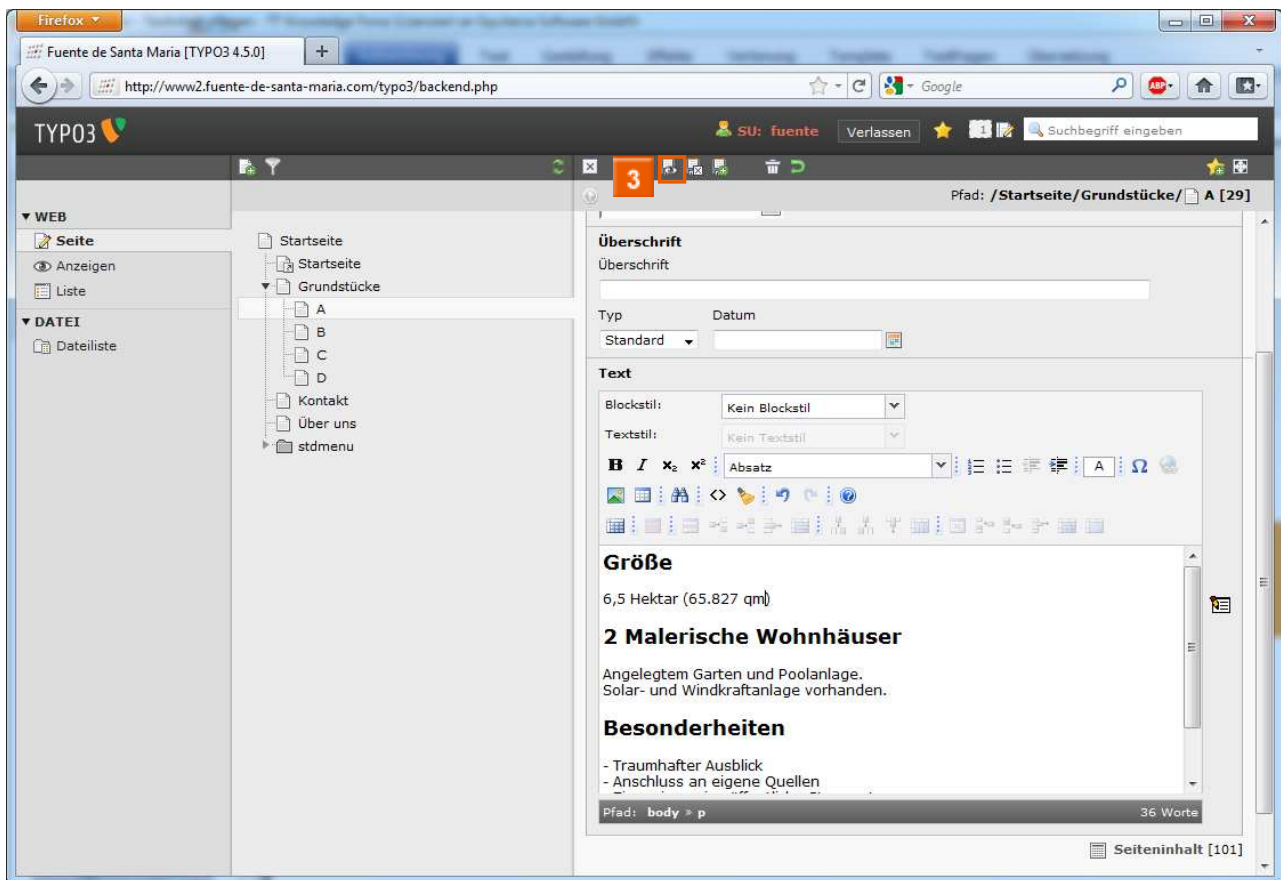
Firefox

Fuente de Santa Maria [TYPO3 4.5.0]

http://www2.fuente-de-santa-maria.com/typo3/backend.php

Google

TYPO3

SU: fuente

Verlassen

Suchbegriff eingeben

3

Pfad: /Startseite/Grundstücke/ A [29]

▼ WEB

Seite

Anzeigen

Liste

▼ DATEI

Dateiliste

Startseite

Startseite

Grundstücke

A

B

C

D

Kontakt

Über uns

stdmenu

Überschrift

Überschrift

Typ

Datum

Standard

Text

Blockstil:

Kein Blockstil

Textstil:

Kein Textstil

Absatz

A

Größe

6,5 Hektar (65.827 qm)

2 Malerische Wohnhäuser

Angelegtem Garten und Poolanlage.
Solar- und Windkraftanlage vorhanden.

Besonderheiten

- Traumhafter Ausblick
- Anschluss an eigene Quellen
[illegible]

Pfad: body » p

36 Worte

Seiteninhalt [101]